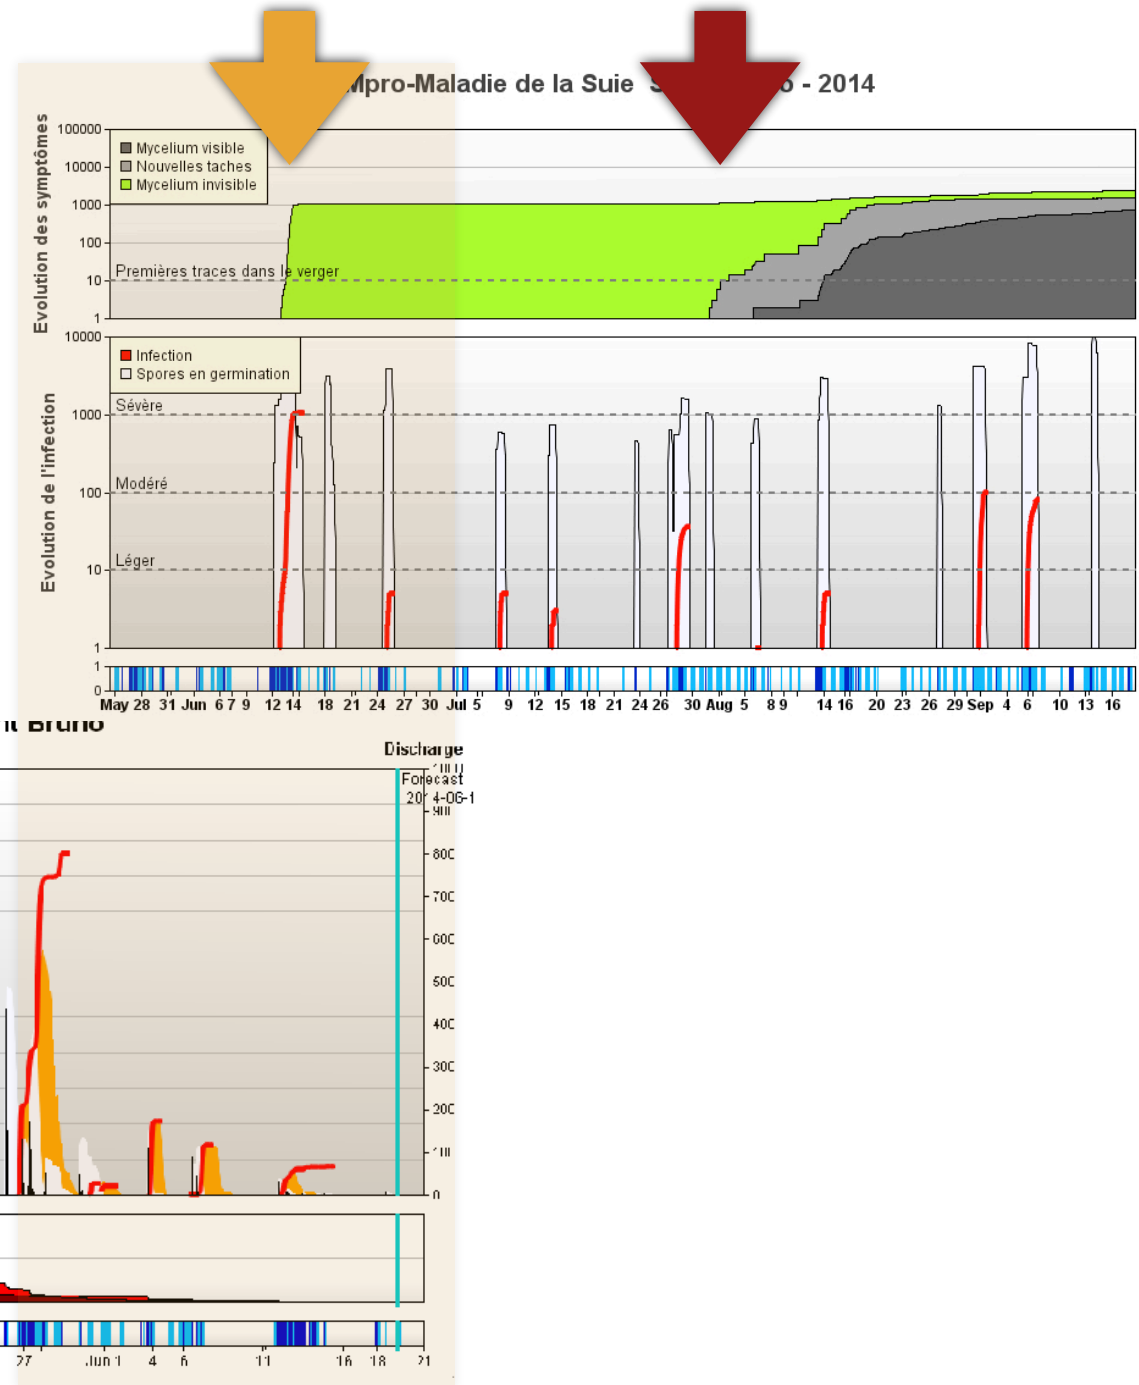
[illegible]lpro-Maladie de la Suie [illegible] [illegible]6 - 2014

Evolution des symptômes

100000
10000
1000
100
10
1

Mycelium visible
Nouvelles taches
Mycelium invisible

Premières traces dans le verger

Evolution de l'infection

10000
1000
100
10
1

Infection
Spores en germination

Sévère
Modéré
Léger

1
0

May 28 31 Jun 6 7 9 12 14 18 21 24 27 30 Jul 5 9 12 15 18 21 24 26 30 Aug 5 8 9 14 16 20 23 26 29 Sep 4 6 10 13 16

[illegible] Bruno

Discharge
Forecast
20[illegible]4-06-1

800
700
600
500
400
300
200
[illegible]
0

27 Jun 1 4 6 11 16 18 21